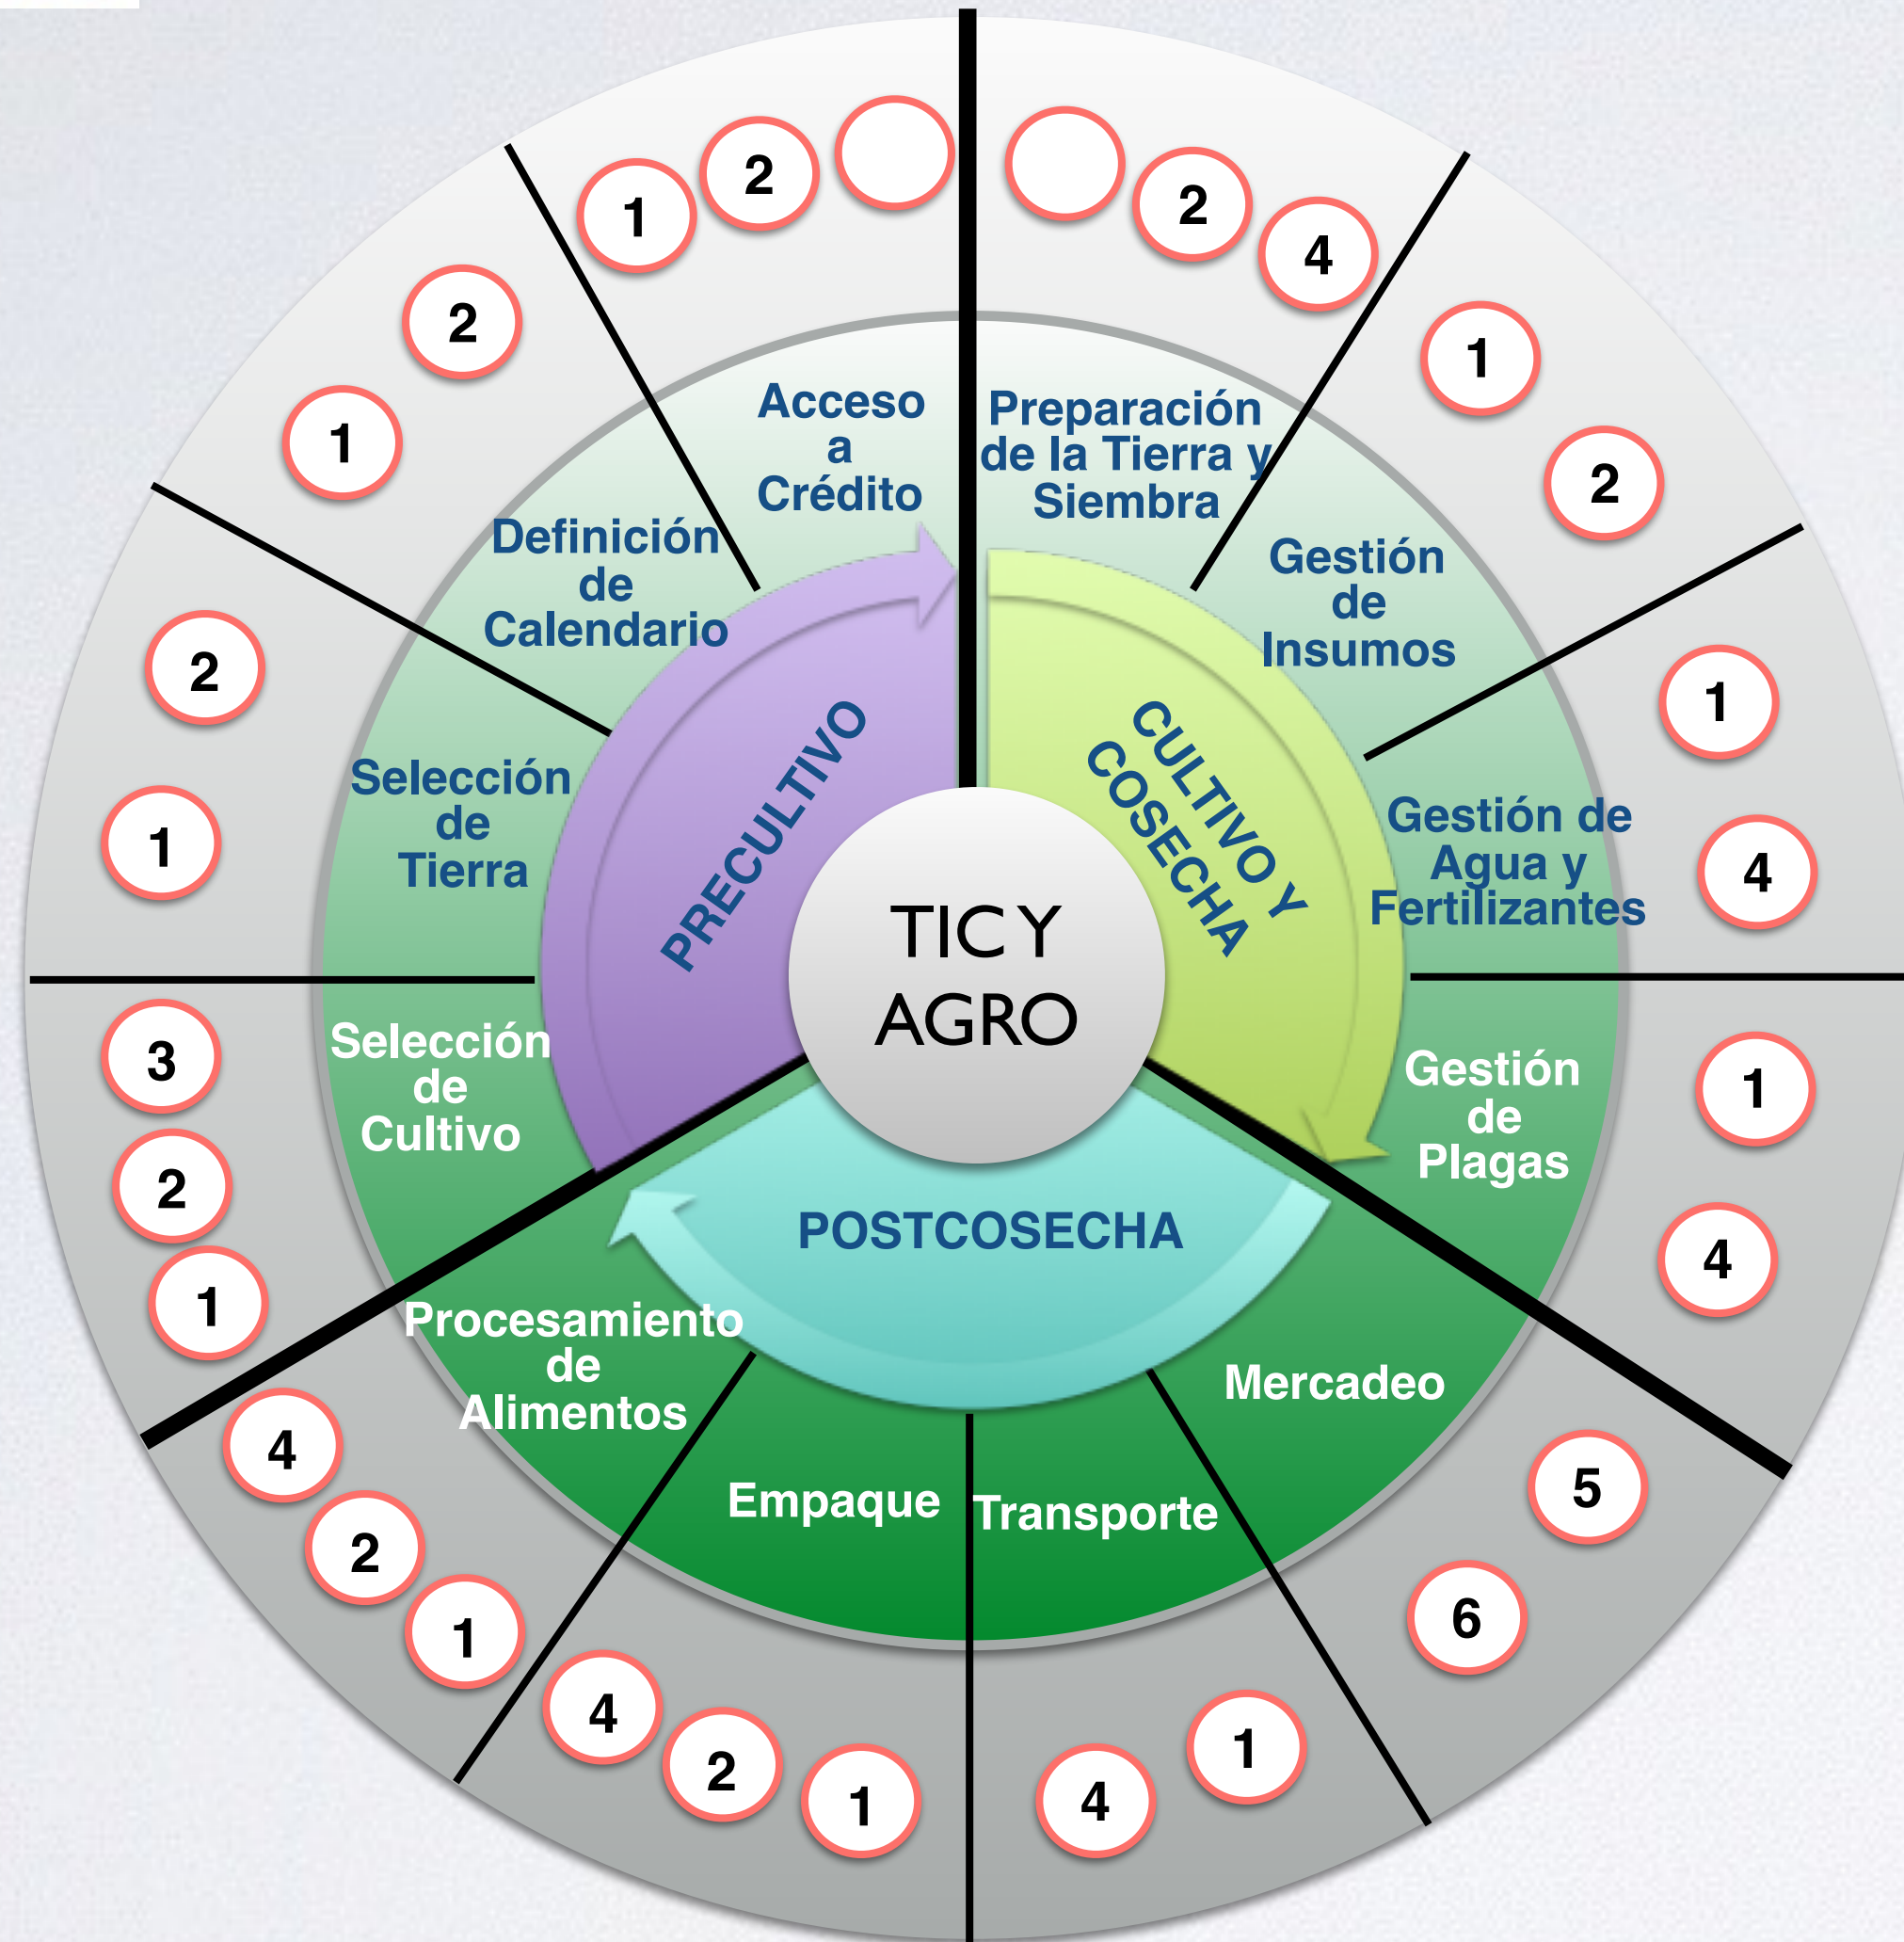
TIC Y AGRO

PRECULTIVO

CULTIVO Y COSECHA

POSTCOSECHA

Acceso a Crédito
1 2

Preparación de la Tierra y Siembra
2 4

Gestión de Insumos
1 2

Gestión de Agua y Fertilizantes
1 4

Gestión de Plagas
1 4

Mercadeo
5 6

Transporte
4 1

Empaque
4 2 1

Procesamiento de Alimentos
4 2 1

Selección de Cultivo
3 2 1

Selección de Tierra
2 1

Definición de Calendario
2 1